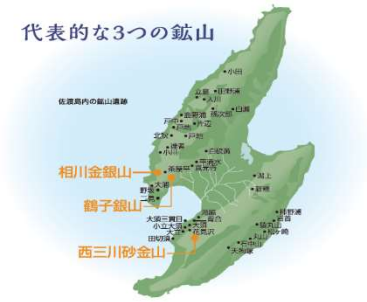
代表的な3つの鉱山

佐渡島内の鉱山遺跡

相川金銀山

鶴子銀山

西三川砂金山

小田

立島

入川

田野浦

白瀬

戸中

橋之沢

北立島

平沢

北狄

戸地

達者

小川

相川

大須

野坂

二見

大須三貫目

小立大坂

田切須

湖岸

大倉

新穂

湯之沢

芳ケ沢

大平

梅津

羽茂

大崎

大野亀

湖上

新穂

松ヶ崎

赤泊

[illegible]